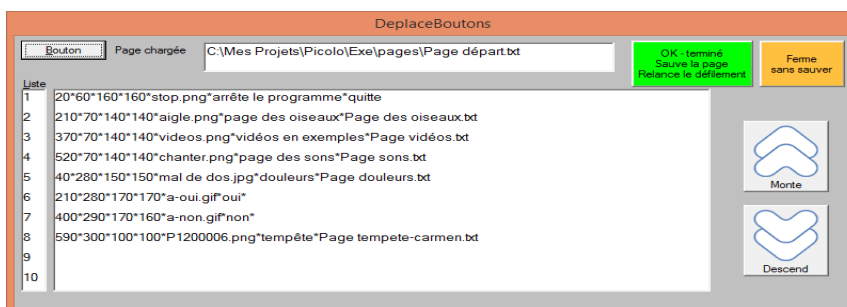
DeplaceBoutons

Bouton

Page chargée

C:\Mes Projets\Picolo\Exe\pages\Page départ.txt

OK - terminé
Sauve la page
Relance le défilement

Ferme
sans sauver

Liste

| | |
|---|---|
| 1 | 20*60*160*160*stop.png*arrête le programme*quitte |
| 2 | 210*70*140*140*aigle.png*page des oiseaux*Page des oiseaux.txt |
| 3 | 370*70*140*140*videos.png*vidéos en exemples*Page vidéos.txt |
| 4 | 520*70*140*140*chanter.png*page des sons*Page sons.txt |
| 5 | 40*280*150*150*mal de dos.jpg*douleurs*Page douleurs.txt |
| 6 | 210*280*170*170*a-oui.gif*oui* |
| 7 | 400*290*170*160*a-non.gif*non* |
| 8 | 590*300*100*100*P1200006.png*tempête*Page tempete-carmen.txt |
| 9 | |
| 10 | |

Monte

Descend